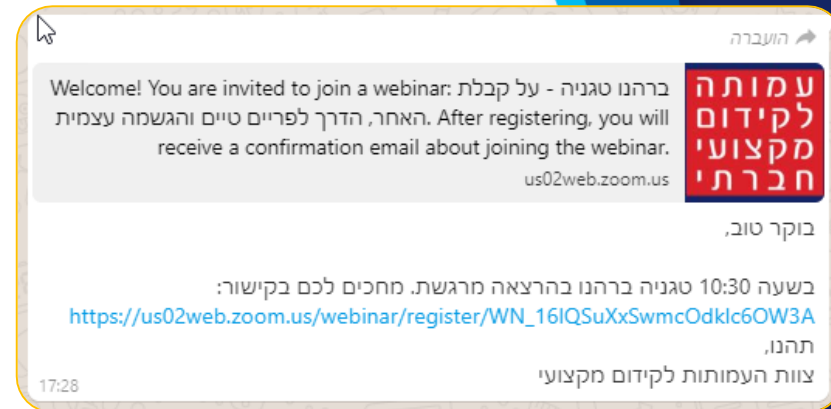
הועברה

עמותה לקידום מקצועי חברתי

Welcome! You are invited to join a webinar: ברהנו טגניה - על קבלת האחר, הדרך לפריים טיים והגשמה עצמית. After registering, you will receive a confirmation email about joining the webinar.
us02web.zoom.us

בוקר טוב,

בשעה 10:30 טגניה ברהנו בהרצאה מרגשת. מחכים לכם בקישור:
https://us02web.zoom.us/webinar/register/WN_16IQSuXxSwmcOdkIc6OW3A
תהנו,
צוות העמותות לקידום מקצועי
17:28